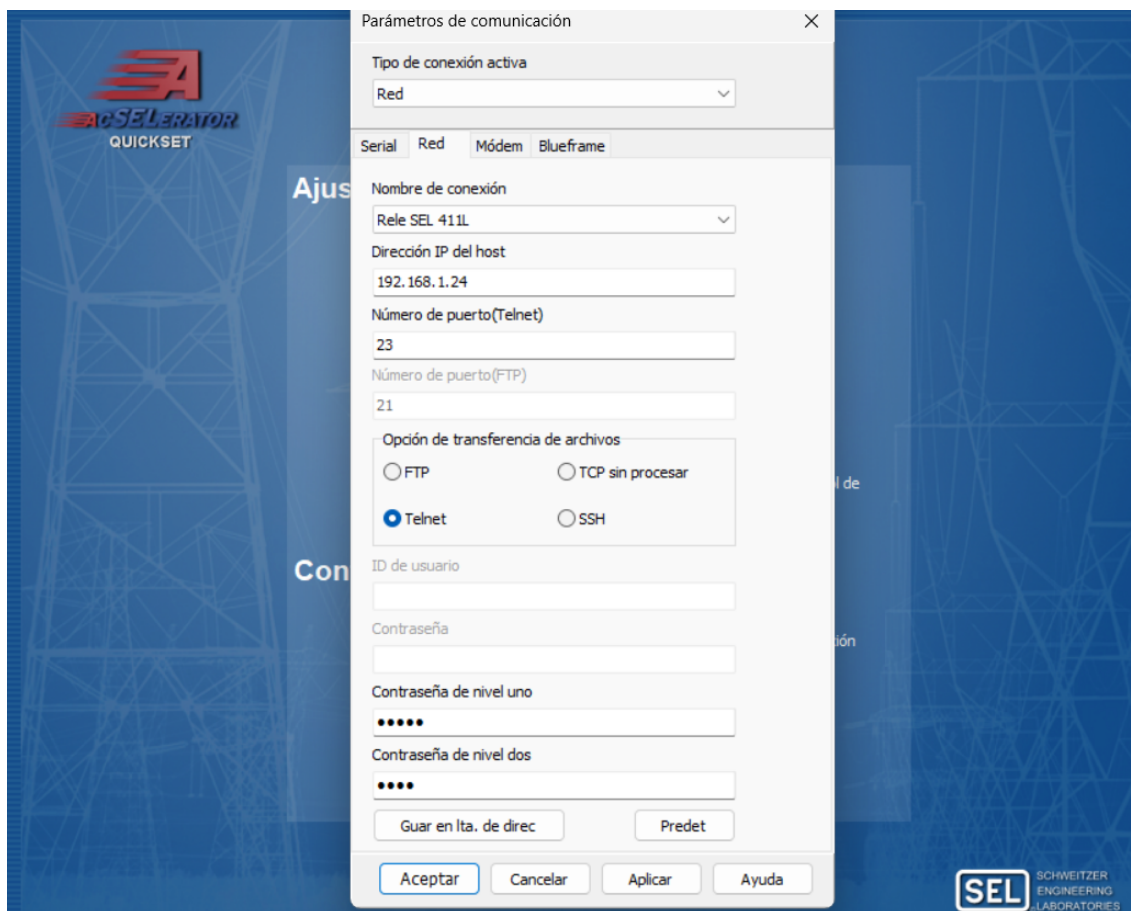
acSELERATOR
QUICKSET

Ajus

Con

l de

ión

Parámetros de comunicación ×

Tipo de conexión activa
Red

Serial | Red | Módem | Blueframe

Nombre de conexión
Rele SEL 411L
Dirección IP del host
192.168.1.24
Número de puerto(Telnet)
23
Número de puerto(FTP)
21

Opción de transferencia de archivos
FTP
TCP sin procesar
Telnet
SSH

ID de usuario

Contraseña

Contraseña de nivel uno
•••••
Contraseña de nivel dos
••••

Guar en lta. de direc
Predet

Aceptar
Cancelar
Aplicar
Ayuda

SEL SCHWEITZER ENGINEERING LABORATORIES